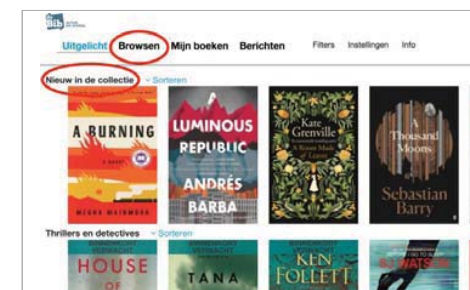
Uitgelicht Browsen Mijn boeken Berichten Filters Instellingen Info

Nieuw in de collectie Sorteren

A BURNING A NOVEL MEGHA MAJUMDAR

LUMINOUS REPUBLIC ANDRÉS BARBA

Kate Grenville A Room Made of Leaves

A Thousand Moons Sebastian Barry

Thrillers en detectives Sorteren

HOUSE OF

TANA

KEN FOLLETT

SJ WATSON